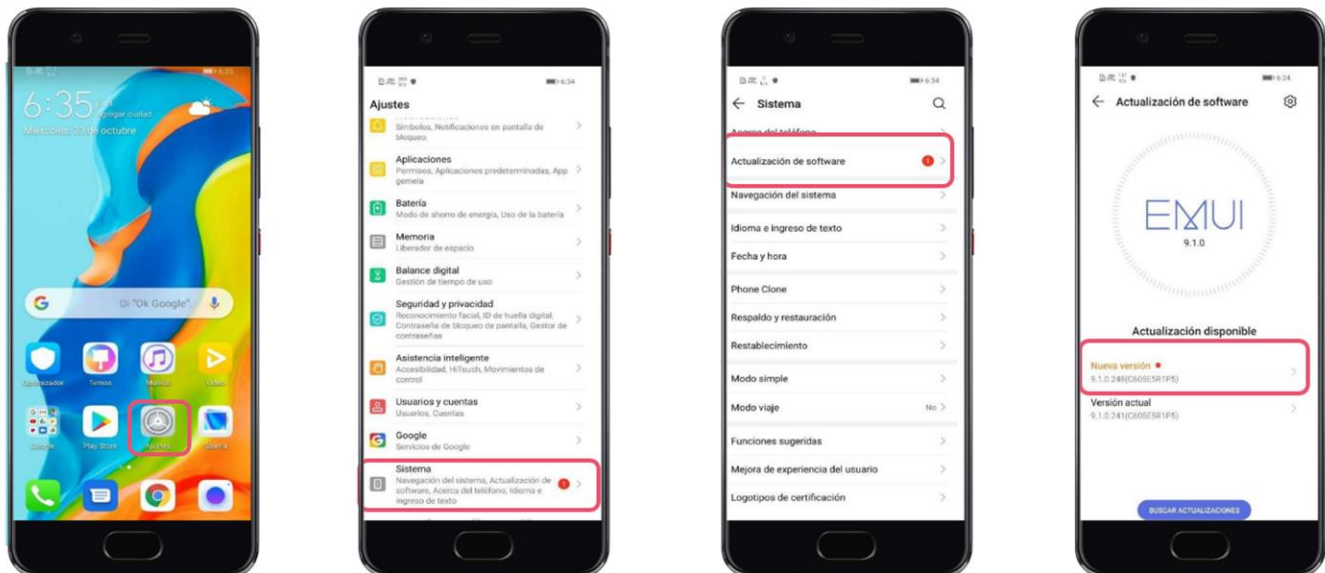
6:35 Agregar ciudad
Miércoles, 23 de octubre

Di "Ok Google"

Optimizador Temas Música Vídeos
Google Play Store Ajustes Galería

6:34
Ajustes
Símbolos, Notificaciones en pantalla de bloqueo
Aplicaciones
Permisos, Aplicaciones predeterminadas, App gemela
Batería
Modo de ahorro de energía, Uso de la batería
Memoria
Liberador de espacio
Balance digital
Gestión de tiempo de uso
Seguridad y privacidad
Reconocimiento facial, ID de huella digital, Contraseña de bloqueo de pantalla, Gestor de contraseñas
Asistencia inteligente
Accesibilidad, HiTouch, Movimientos de control
Usuarios y cuentas
Usuarios, Cuentas
Google
Servicios de Google
Sistema
Navegación del sistema, Actualización de software, Acerca del teléfono, Idioma e ingreso de texto

6:34
Sistema
Acerca del teléfono
Actualización de software
Navegación del sistema
Idioma e ingreso de texto
Fecha y hora
Phone Clone
Respaldo y restauración
Restablecimiento
Modo simple
Modo viaje No
Funciones sugeridas
Mejora de experiencia del usuario
Logotipos de certificación

6:34
Actualización de software
EMUI
9.1.0
Actualización disponible
Nueva versión
9.1.0.248(C605E5R1P5)
Versión actual
9.1.0.241(C605E5R1P5)
BUSCAR ACTUALIZACIONES